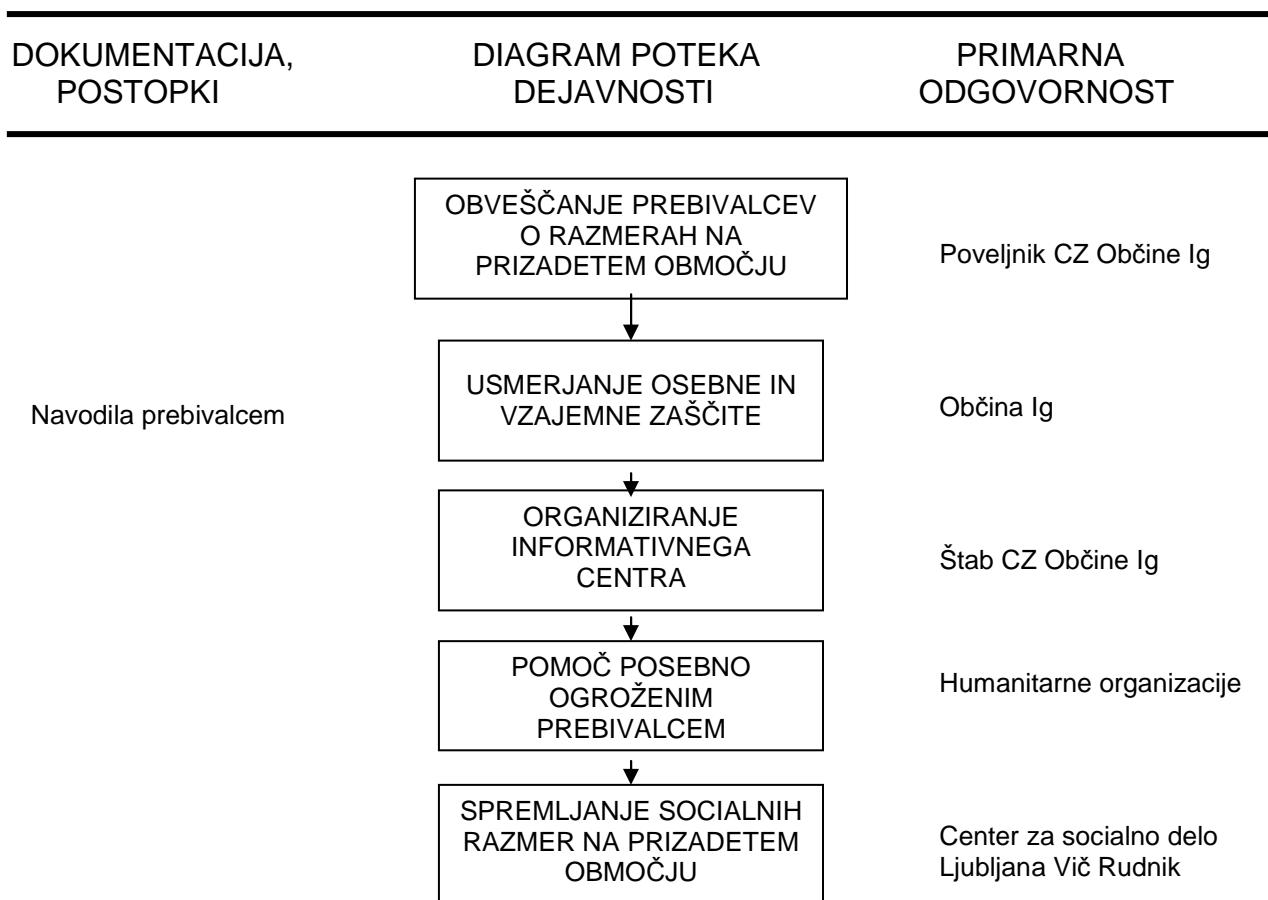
DOKUMENTACIJA, POSTOPKI

DIAGRAM POTEKA DEJAVNOSTI

PRIMARNA ODGOVORNOST

OBVEŠČANJE PREBIVALCEV O RAZMERAH NA PRIZADETEM OBMOČJU

Poveljnik CZ Občine Ig

Navodila prebivalcem

USMERJANJE OSEBNE IN VZAJEMNE ZAŠČITE

Občina Ig

ORGANIZIRANJE INFORMATIVNEGA CENTRA

Štab CZ Občine Ig

POMOČ POSEBNO OGROŽENIM PREBIVALCEM

Humanitarne organizacije

SPREMLJANJE SOCIALNIH RAZMER NA PRIZADETEM OBMOČJU

Center za socialno delo Ljubljana Vič Rudnik